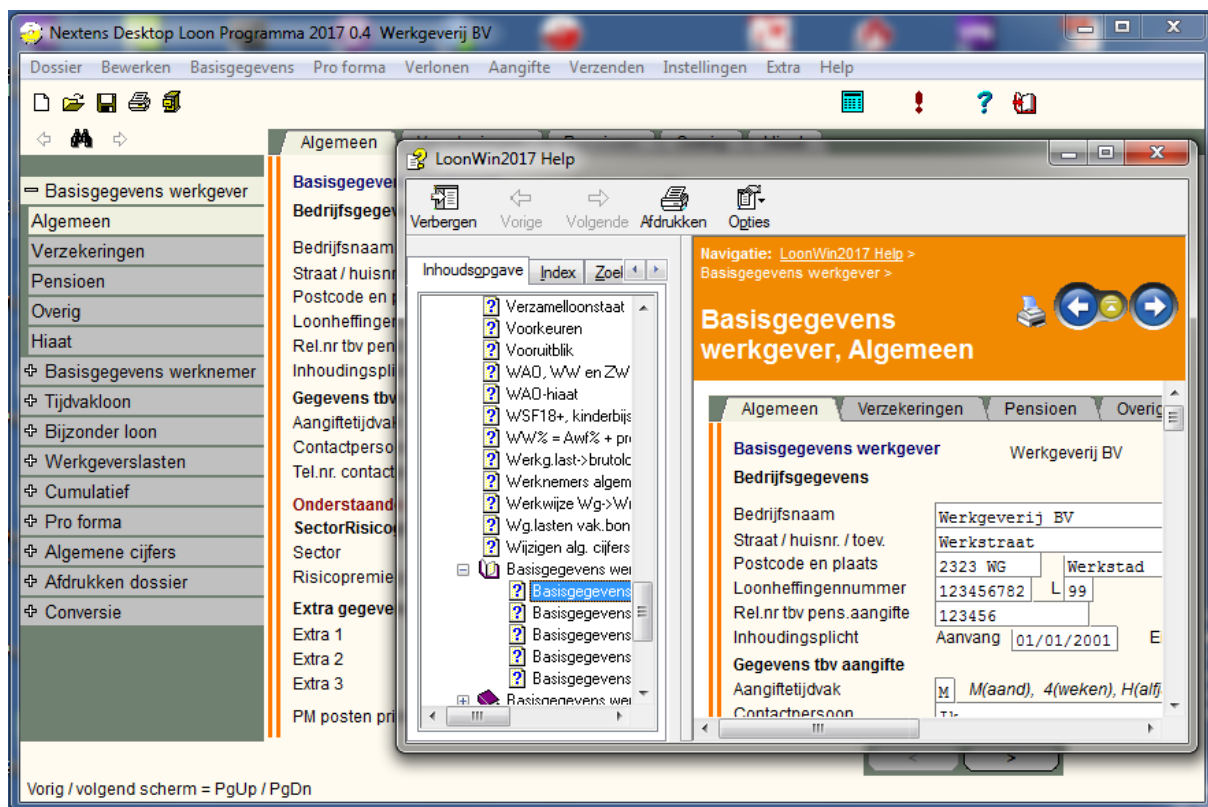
Nextens Desktop Loon Programma 2017 0.4 Werkgeverij BV

Dossier Bewerken Basisgegevens Pro forma Verlonen Aangifte Verzenden Instellingen Extra Help

− Basisgegevens werkgever
Algemeen
Verzekeringen
Pensioen
Overig
Hiaat
+ Basisgegevens werknemer
+ Tijdvakloon
+ Bijzonder loon
+ Werkgeverslasten
+ Cumulatief
+ Pro forma
+ Algemene cijfers
+ Afdrukken dossier
+ Conversie

Algemeen

Basisgegeve
Bedrijfsgege
Bedrijfsnaam
Straat / huisnr
Postcode en p
Loonheffinger
Rel.nr tbv pen
Inhoudingspli
Gegevens tbv
Aangiftetijdvak
Contactperso
Tel.nr. contact
Onderstaand
SectorRisico
Sector
Risicopremie
Extra gegeve
Extra 1
Extra 2
Extra 3
PM posten pri

LoonWin2017 Help

Verbergen Vorige Volgende Afdrukken Opties

Inhoudsopgave Index Zoe

Verzamelloonstaat
Voorkeuren
Vooruitblik
WAO, WW en ZW
WAO-hiaat
WSF18+, kinderbijs
WW% = Awf% + pr
Werkg.last->brutolc
Werknemers algem
Werkwijze Wg->Wı
Wg.lasten vak.bon
Wijzigen alg. cijfers
Basisgegevens wer
Basisgegevens
Basisgegevens
Basisgegevens
Basisgegevens
Basisgegevens
Basisgegevens wer

Navigatie: LoonWin2017 Help > Basisgegevens werkgever >

Basisgegevens werkgever, Algemeen

Algemeen Verzekeringen Pensioen Overig

Basisgegevens werkgever Werkgeverij BV
Bedrijfsgegevens
Bedrijfsnaam Werkgeverij BV
Straat / huisnr. / toev. Werkstraat
Postcode en plaats 2323 WG Werkstad
Loonheffingennummer 123456782 L 99
Rel.nr tbv pens.aangifte 123456
Inhoudingsplicht Aanvang 01/01/2001 E
Gegevens tbv aangifte
Aangiftetijdvak M M(aand), 4(weken), H(alfj
Contactpersoon

Vorig / volgend scherm = PgUp / PgDn